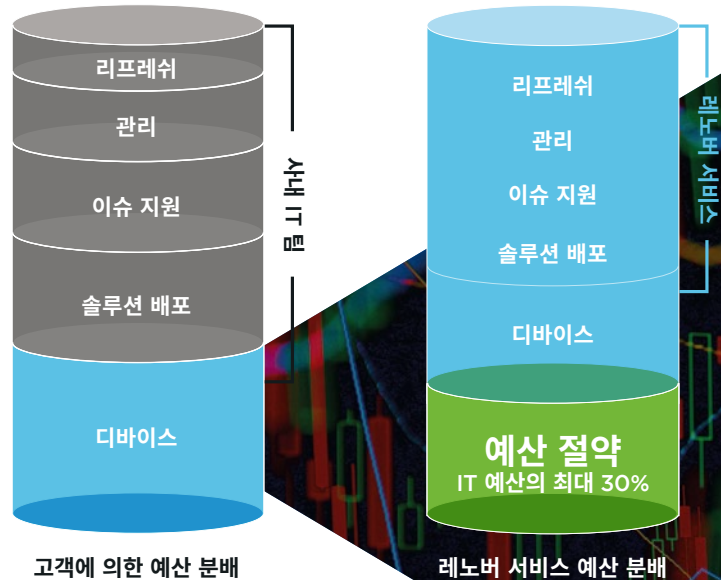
리프레쉬

관리

이슈 지원

솔루션 배포

디바이스

사내 IT 팀

고객에 의한 예산 분배

리프레쉬

관리

이슈 지원

솔루션 배포

디바이스

레노버 서비스

예산 절약

IT 예산의 최대 30%

레노버 서비스 예산 분배